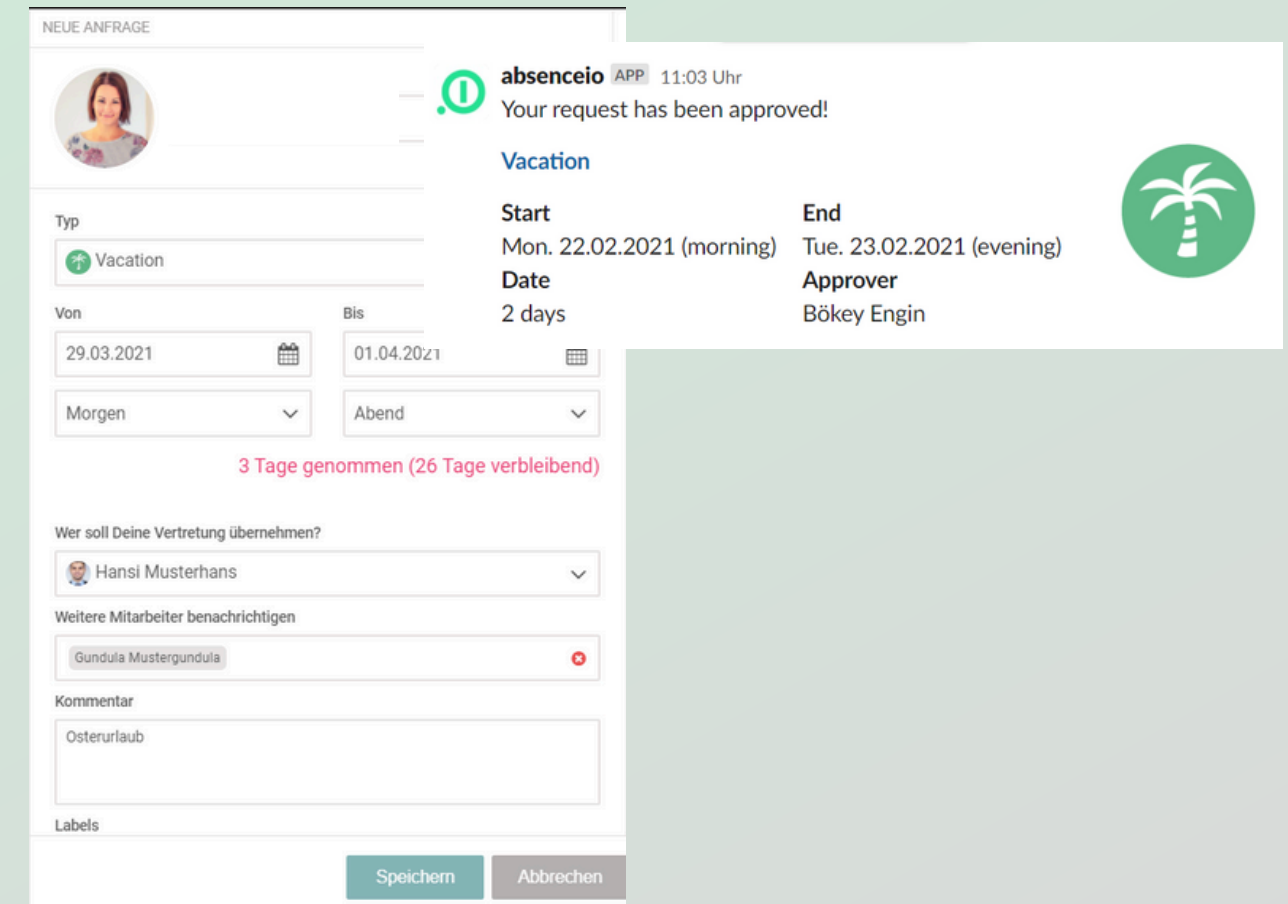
NEUE ANFRAGE

Typ

Vacation

Von

29.03.2021

Morgen

Bis

01.04.2021

Abend

3 Tage genommen (26 Tage verbleibend)

Wer soll Deine Vertretung übernehmen?

Hansi Musterhans

Weitere Mitarbeiter benachrichtigen

Gundula Mustergundula

Kommentar

Osterurlaub

Labels

Speichern

Abbrechen

absenceio APP 11:03 Uhr
Your request has been approved!

Vacation

| Start | End |
|---|---|
| Mon. 22.02.2021 (morning) | Tue. 23.02.2021 (evening) |
| Date | Approver |
| 2 days | Bökey Engin |